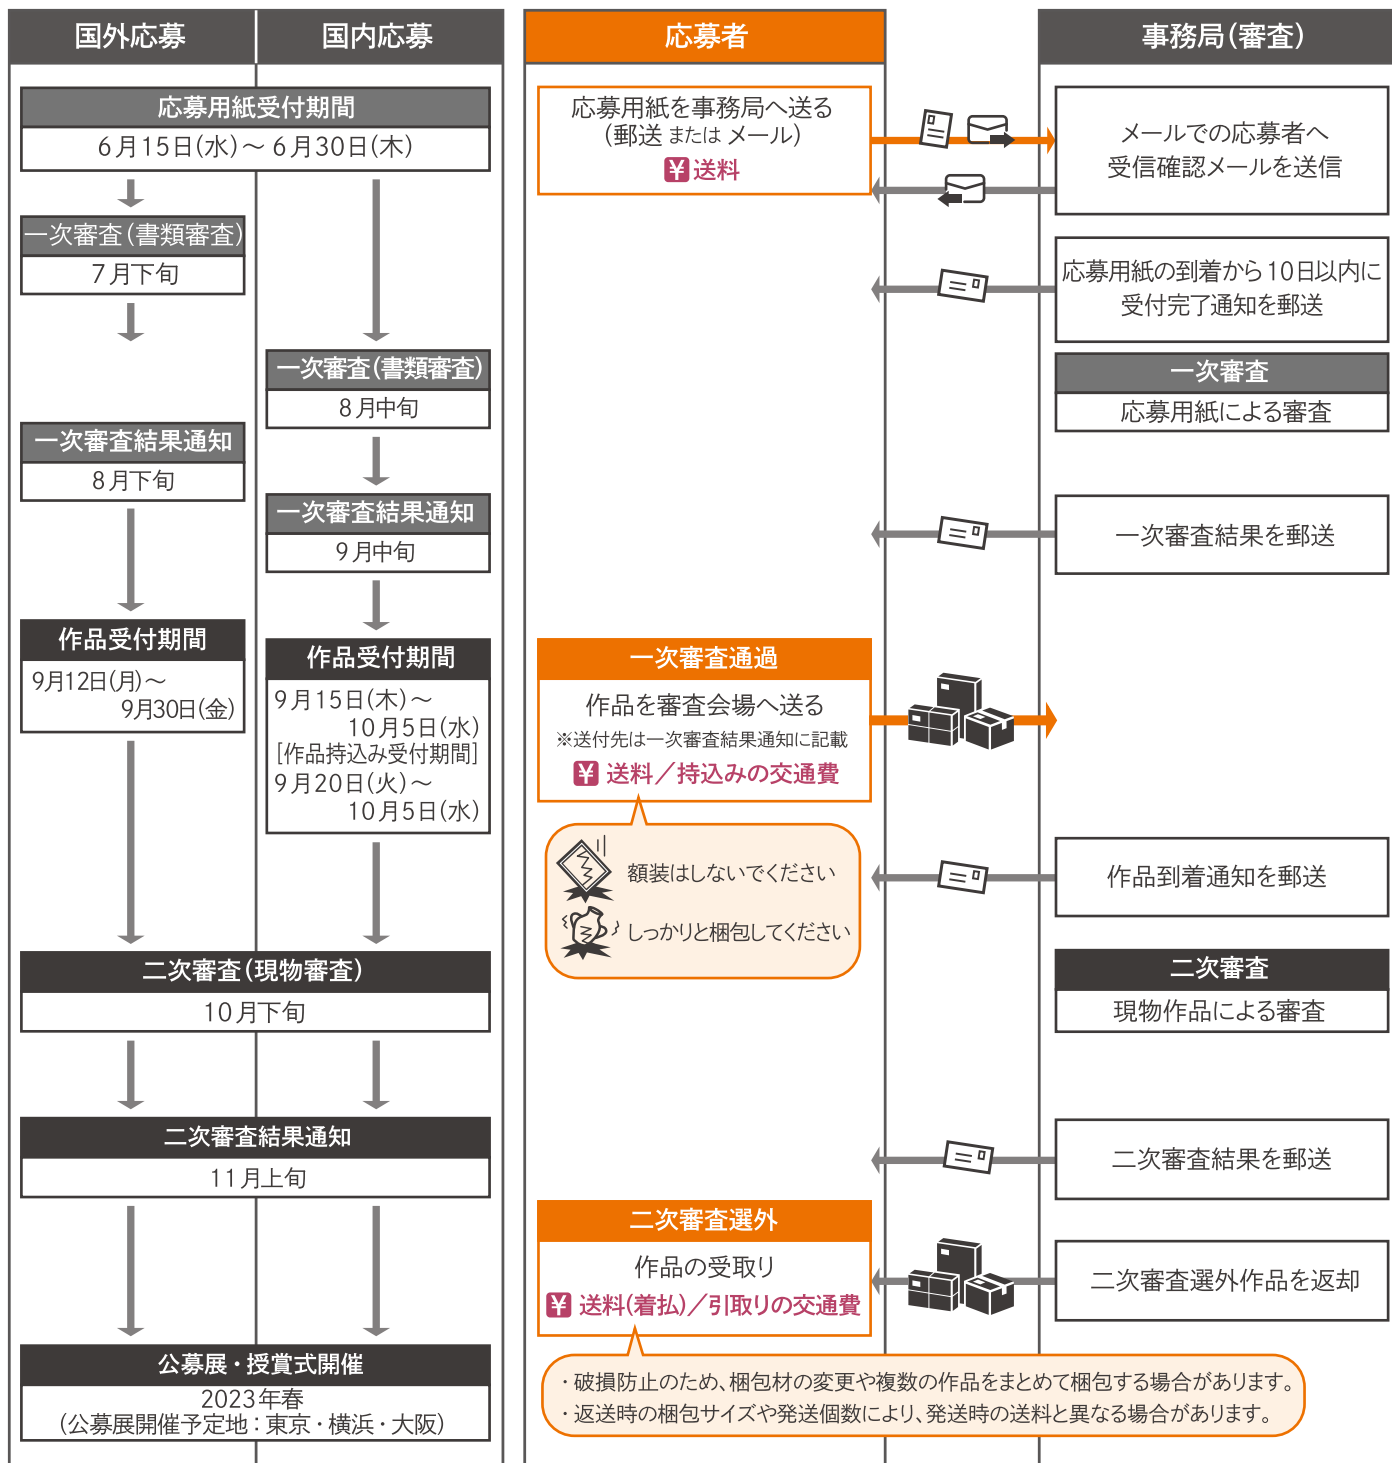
国外応募

国内応募

応募者

事務局(審査)

応募用紙受付期間
6月15日(水)〜6月30日(木)

応募用紙を事務局へ送る
(郵送 または メール)
¥ 送料

メールでの応募者へ
受信確認メールを送信

応募用紙の到着から10日以内に
受付完了通知を郵送

一次審査(書類審査)
7月下旬

一次審査
応募用紙による審査

一次審査(書類審査)
8月中旬

一次審査結果通知
8月下旬

一次審査結果通知
9月中旬

一次審査結果を郵送

作品受付期間
9月12日(月)〜
9月30日(金)

作品受付期間
9月15日(木)〜
10月5日(水)
[作品持込み受付期間]
9月20日(火)〜
10月5日(水)

一次審査通過
作品を審査会場へ送る
※送付先は一次審査結果通知に記載
¥ 送料/持込みの交通費

額装はしないでください
しっかりと梱包してください

作品到着通知を郵送

二次審査(現物審査)
10月下旬

二次審査
現物作品による審査

二次審査結果通知
11月上旬

二次審査結果を郵送

二次審査選外
作品の受取り
¥ 送料(着払)/引取りの交通費

二次審査選外作品を返却

公募展・授賞式開催
2023年春
(公募展開催予定地:東京・横浜・大阪)

・破損防止のため、梱包材の変更や複数の作品をまとめて梱包する場合があります。
・返送時の梱包サイズや発送個数により、発送時の送料と異なる場合があります。